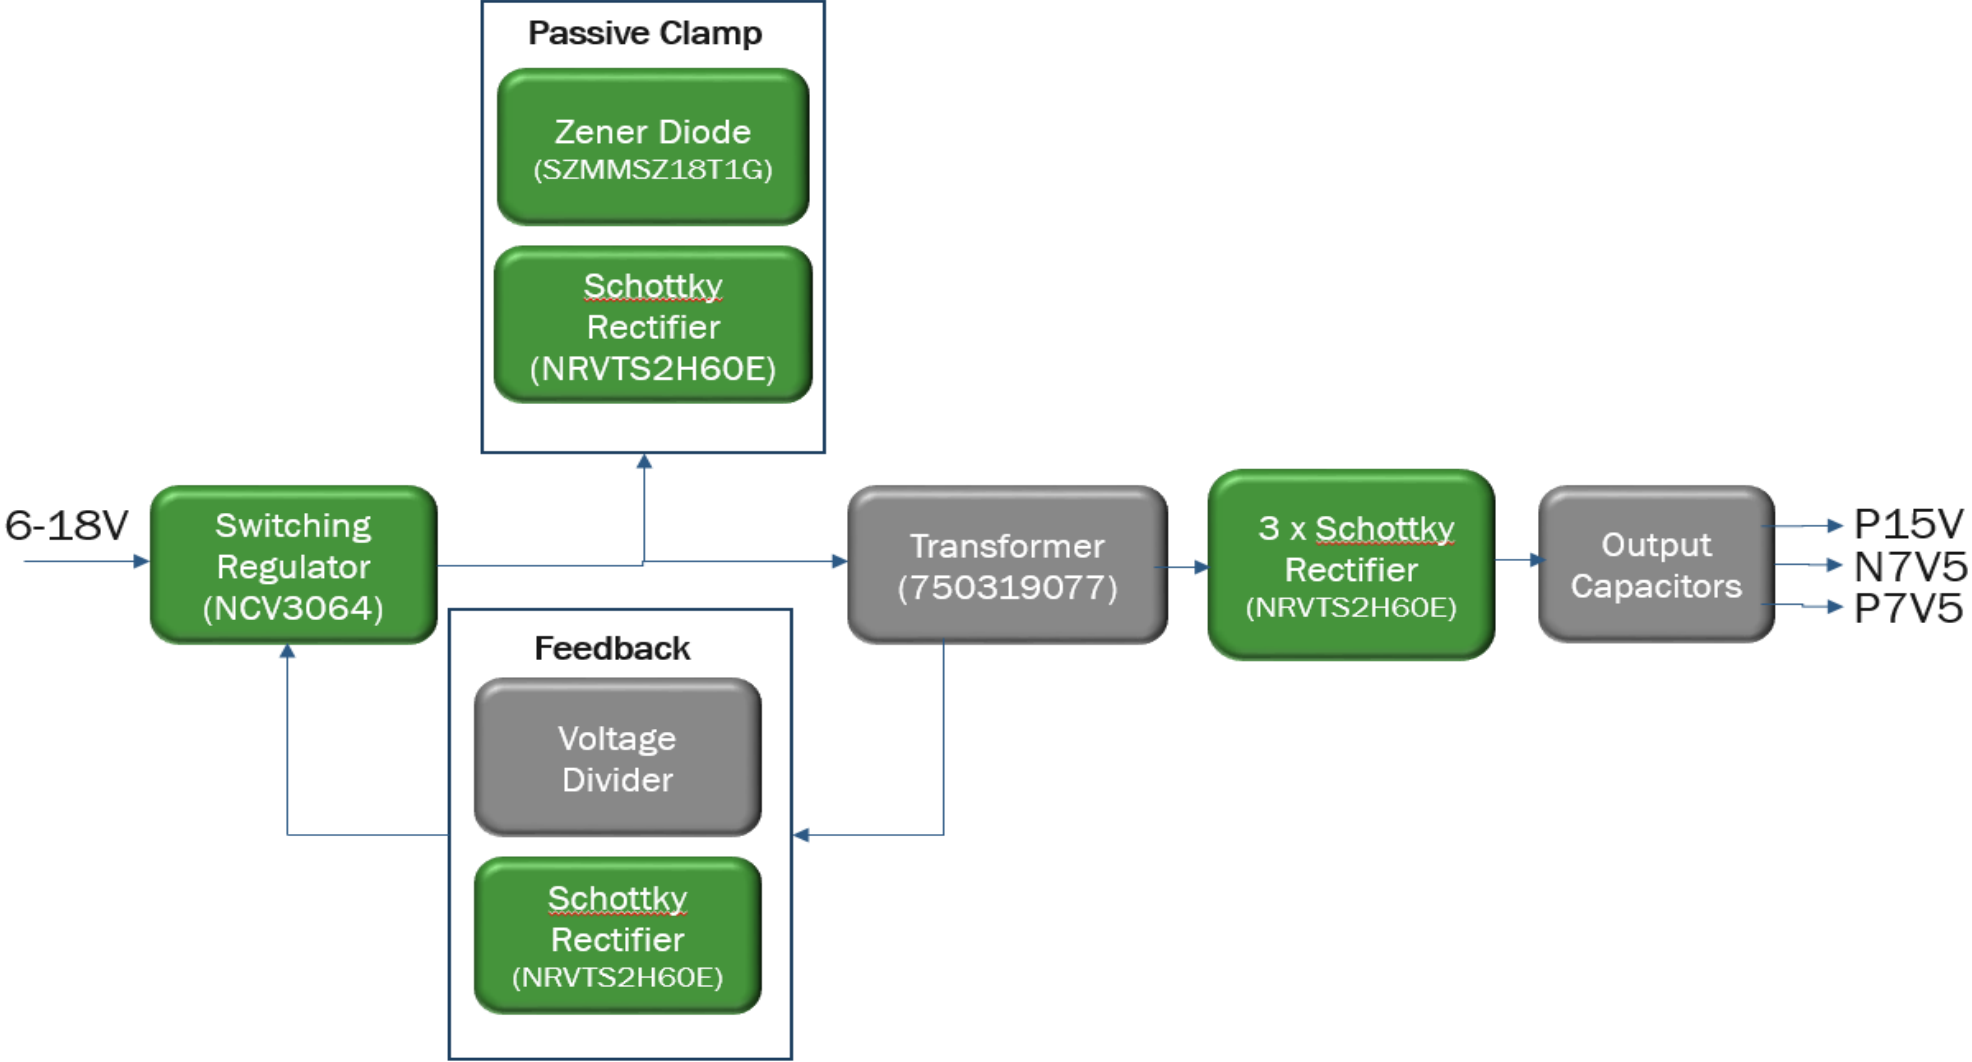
Passive Clamp

Zener Diode
(SZMMSZ18T1G)

Schottky
Rectifier
(NRVTS2H60E)

6-18V

Switching
Regulator
(NCV3064)

Transformer
(750319077)

3 x Schottky
Rectifier
(NRVTS2H60E)

Output
Capacitors

P15V
N7V5
P7V5

Feedback

Voltage
Divider

Schottky
Rectifier
(NRVTS2H60E)